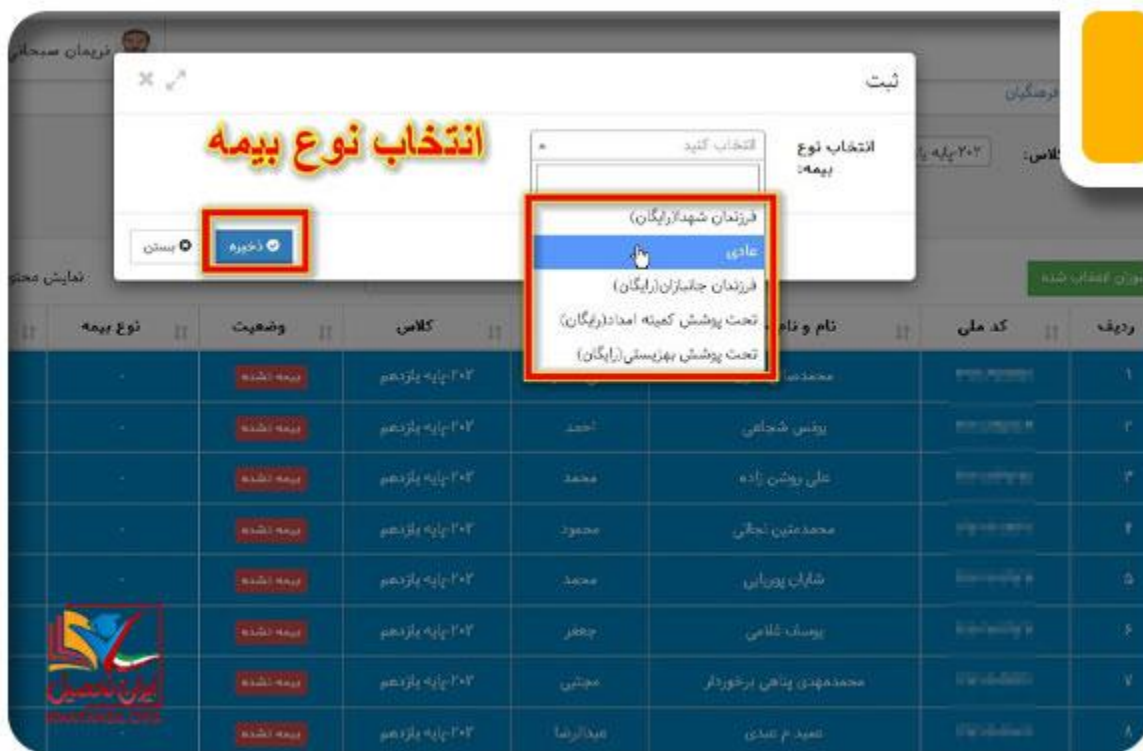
نریمان سبحانی

فرهنگیان

کلاس: ۲۰۲-پایه یا

ثبت

انتخاب نوع بیمه:

انتخاب کنید

انتخاب نوع بیمه

فرزندان شهدا(رایگان)
عادی
فرزندان جانبازان(رایگان)
تحت پوشش کمیته امداد(رایگان)
تحت پوشش بهزیستی(رایگان)

ذخیره

بستن

نمایش محتو

آموزان انتخاب شده

| ردیف | کد ملی | نام و نام خانوادگی | نام پدر | کلاس | وضعیت | نوع بیمه |
|---|---|---|---|---|---|---|
| ۱ | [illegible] | محمدمه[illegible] | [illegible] | ۲۰۲-پایه یازدهم | بیمه نشده | - |
| ۲ | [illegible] | یونس شجاعی | احمد | ۲۰۲-پایه یازدهم | بیمه نشده | - |
| ۳ | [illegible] | علی روشن زاده | محمد | ۲۰۲-پایه یازدهم | بیمه نشده | - |
| ۴ | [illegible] | محمدمتین نجاتی | محمود | ۲۰۲-پایه یازدهم | بیمه نشده | - |
| ۵ | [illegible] | شایان پوریانی | محمد | ۲۰۲-پایه یازدهم | بیمه نشده | - |
| ۶ | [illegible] | یوسف غلامی | جعفر | ۲۰۲-پایه یازدهم | بیمه نشده | - |
| ۷ | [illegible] | محمدمهدی پناهی برخوردار | مجتبی | ۲۰۲-پایه یازدهم | بیمه نشده | - |
| ۸ | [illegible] | سعید م عبدی | عبدالرضا | ۲۰۲-پایه یازدهم | بیمه نشده | - |

ایران تحصیل